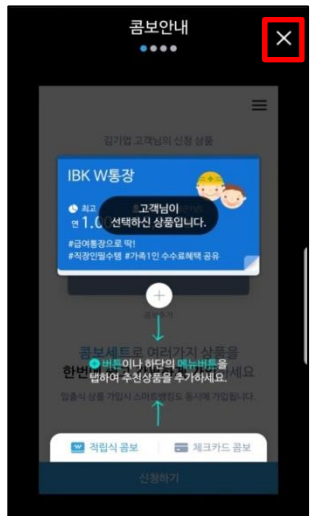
콤보안내

×

김기업 고객님의 신청 상품

IBK W통장

최고
연 1.0

고객님이
선택하신 상품입니다.

#급여통장으로 딱!
#직장인필수템 #가족1인 수수료혜택 공유

콤보세트로 여러가지 상품을
한번에 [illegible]세요

버튼이나 하단의 메뉴버튼을
탭하여 추천상품을 추가하세요.

입출식 상품 가입시 스마트뱅킹도 동시에 가입합니다.

적립식 콤보

체크카드 콤보

신청하기